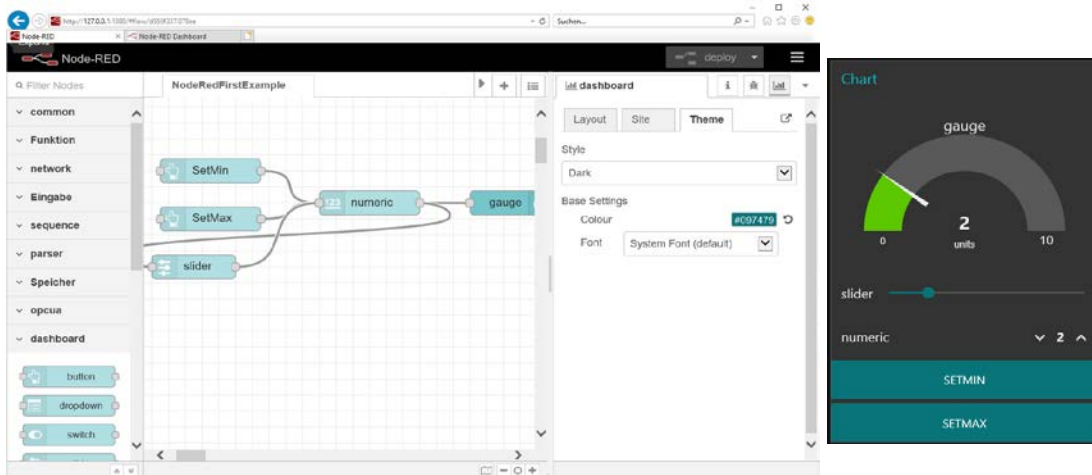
http://127.0.0.1:1880/#flow/d050f337.075ee
Suchen...
Node-RED
Node-RED Dashboard
Node-RED
deploy
Filter Nodes
common
Funktion
network
Eingabe
sequence
parser
Speicher
opcua
dashboard
button
dropdown
switch
NodeRedFirstExample
SetMin
SetMax
numeric
gauge
slider
dashboard
Layout
Site
Theme
Style
Dark
Base Settings
Colour
#097479
Font
System Font (default)
Chart
gauge
2
units
0
10
slider
numeric
2
SETMIN
SETMAX